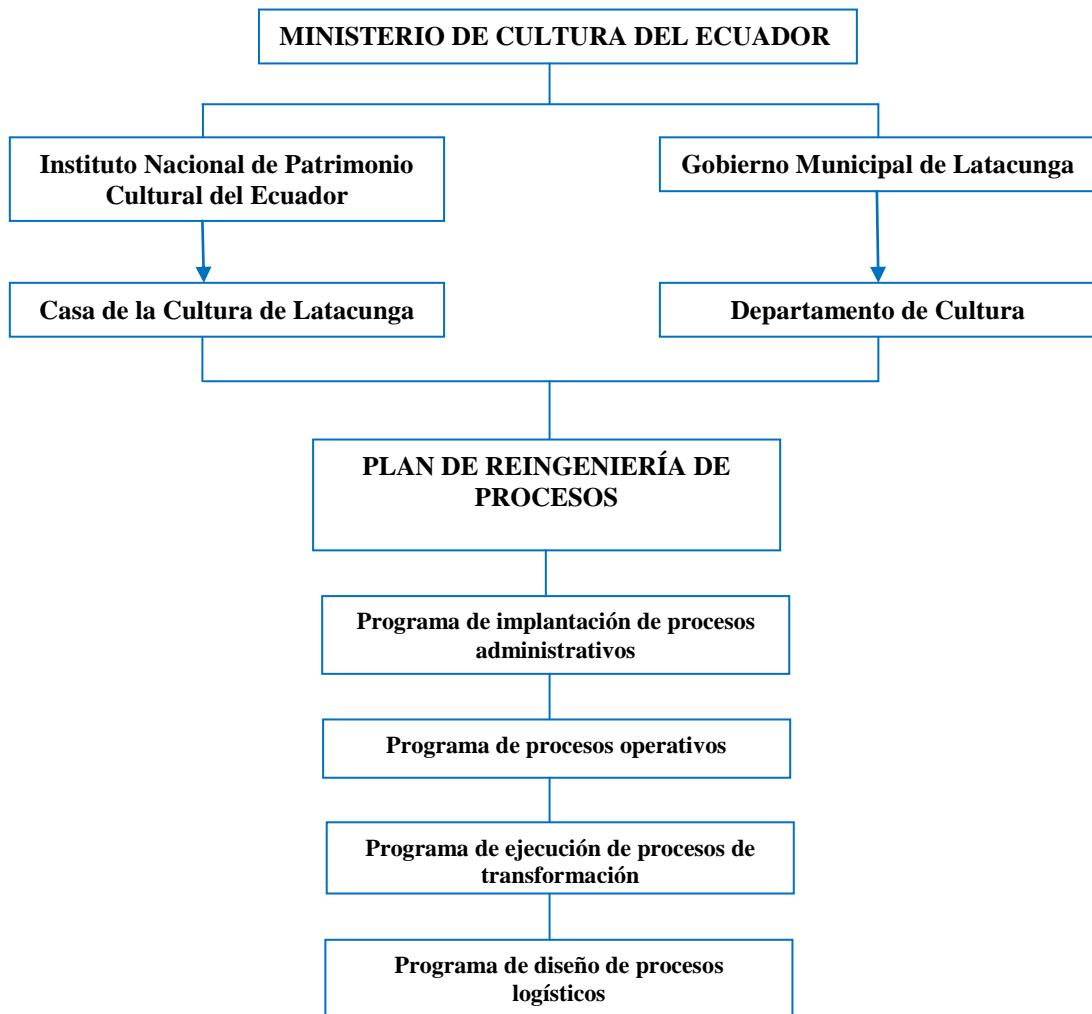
MINISTERIO DE CULTURA DEL ECUADOR

Instituto Nacional de Patrimonio Cultural del Ecuador

Gobierno Municipal de Latacunga

Casa de la Cultura de Latacunga

Departamento de Cultura

PLAN DE REINGENIERÍA DE PROCESOS

Programa de implantación de procesos administrativos

Programa de procesos operativos

Programa de ejecución de procesos de transformación

Programa de diseño de procesos logísticos